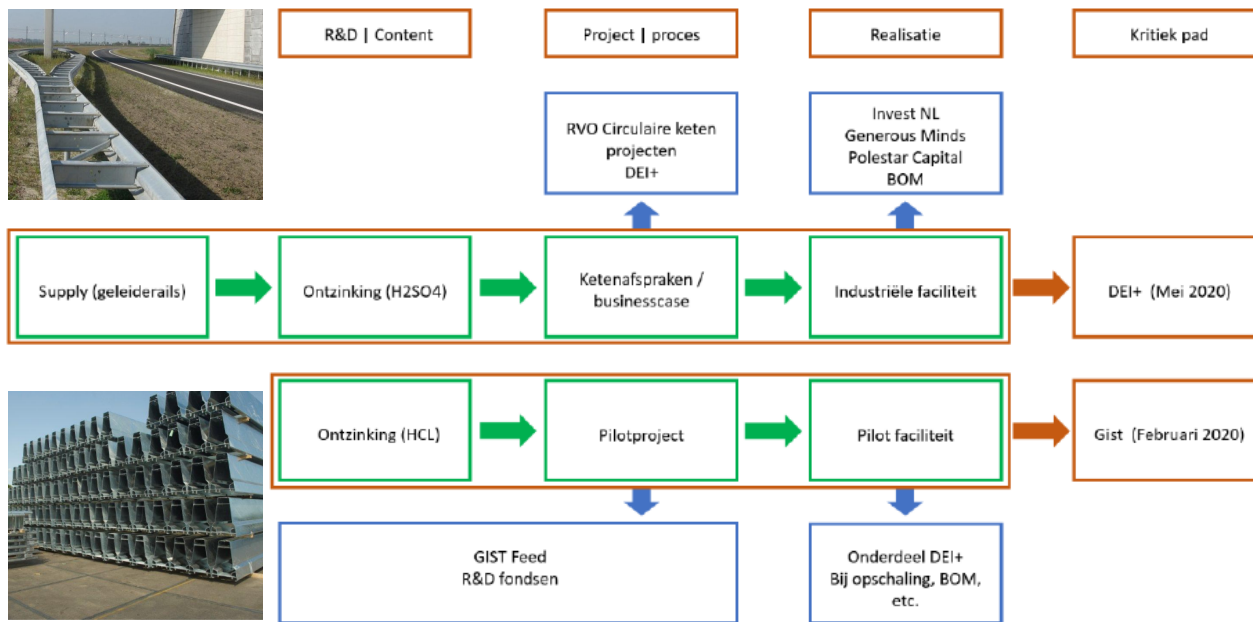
R&D | Content

Project | proces

Realisatie

Kritiek pad

RVO Circulaire keten projecten
DEI+

Invest NL
Generous Minds
Polestar Capital
BOM

Supply (geleiderails)

Ontzinking (H2SO4)

Ketenafspraken / businesscase

Industriële faciliteit

DEI+ (Mei 2020)

Ontzinking (HCL)

Pilotproject

Pilot faciliteit

Gist (Februari 2020)

GIST Feed
R&D fondsen

Onderdeel DEI+
Bij opschaling, BOM, etc.